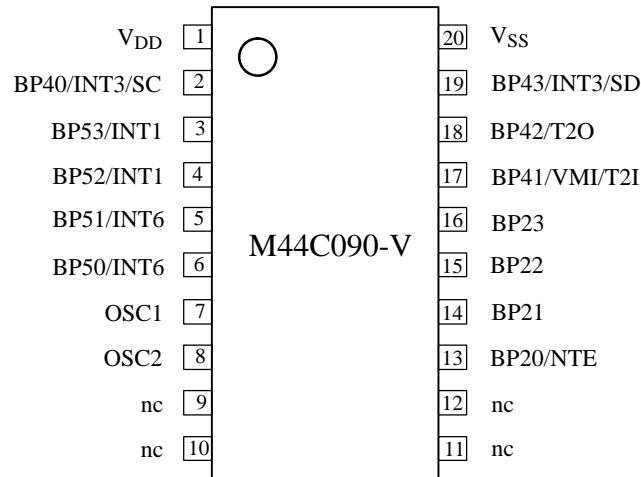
$V_{DD}$ 1
BP40/INT3/SC 2
BP53/INT1 3
BP52/INT1 4
BP51/INT6 5
BP50/INT6 6
OSC1 7
OSC2 8
nc 9
nc 10

M44C090-V

20 $V_{SS}$
19 BP43/INT3/SD
18 BP42/T2O
17 BP41/VMI/T2I
16 BP23
15 BP22
14 BP21
13 BP20/NTE
12 nc
11 nc